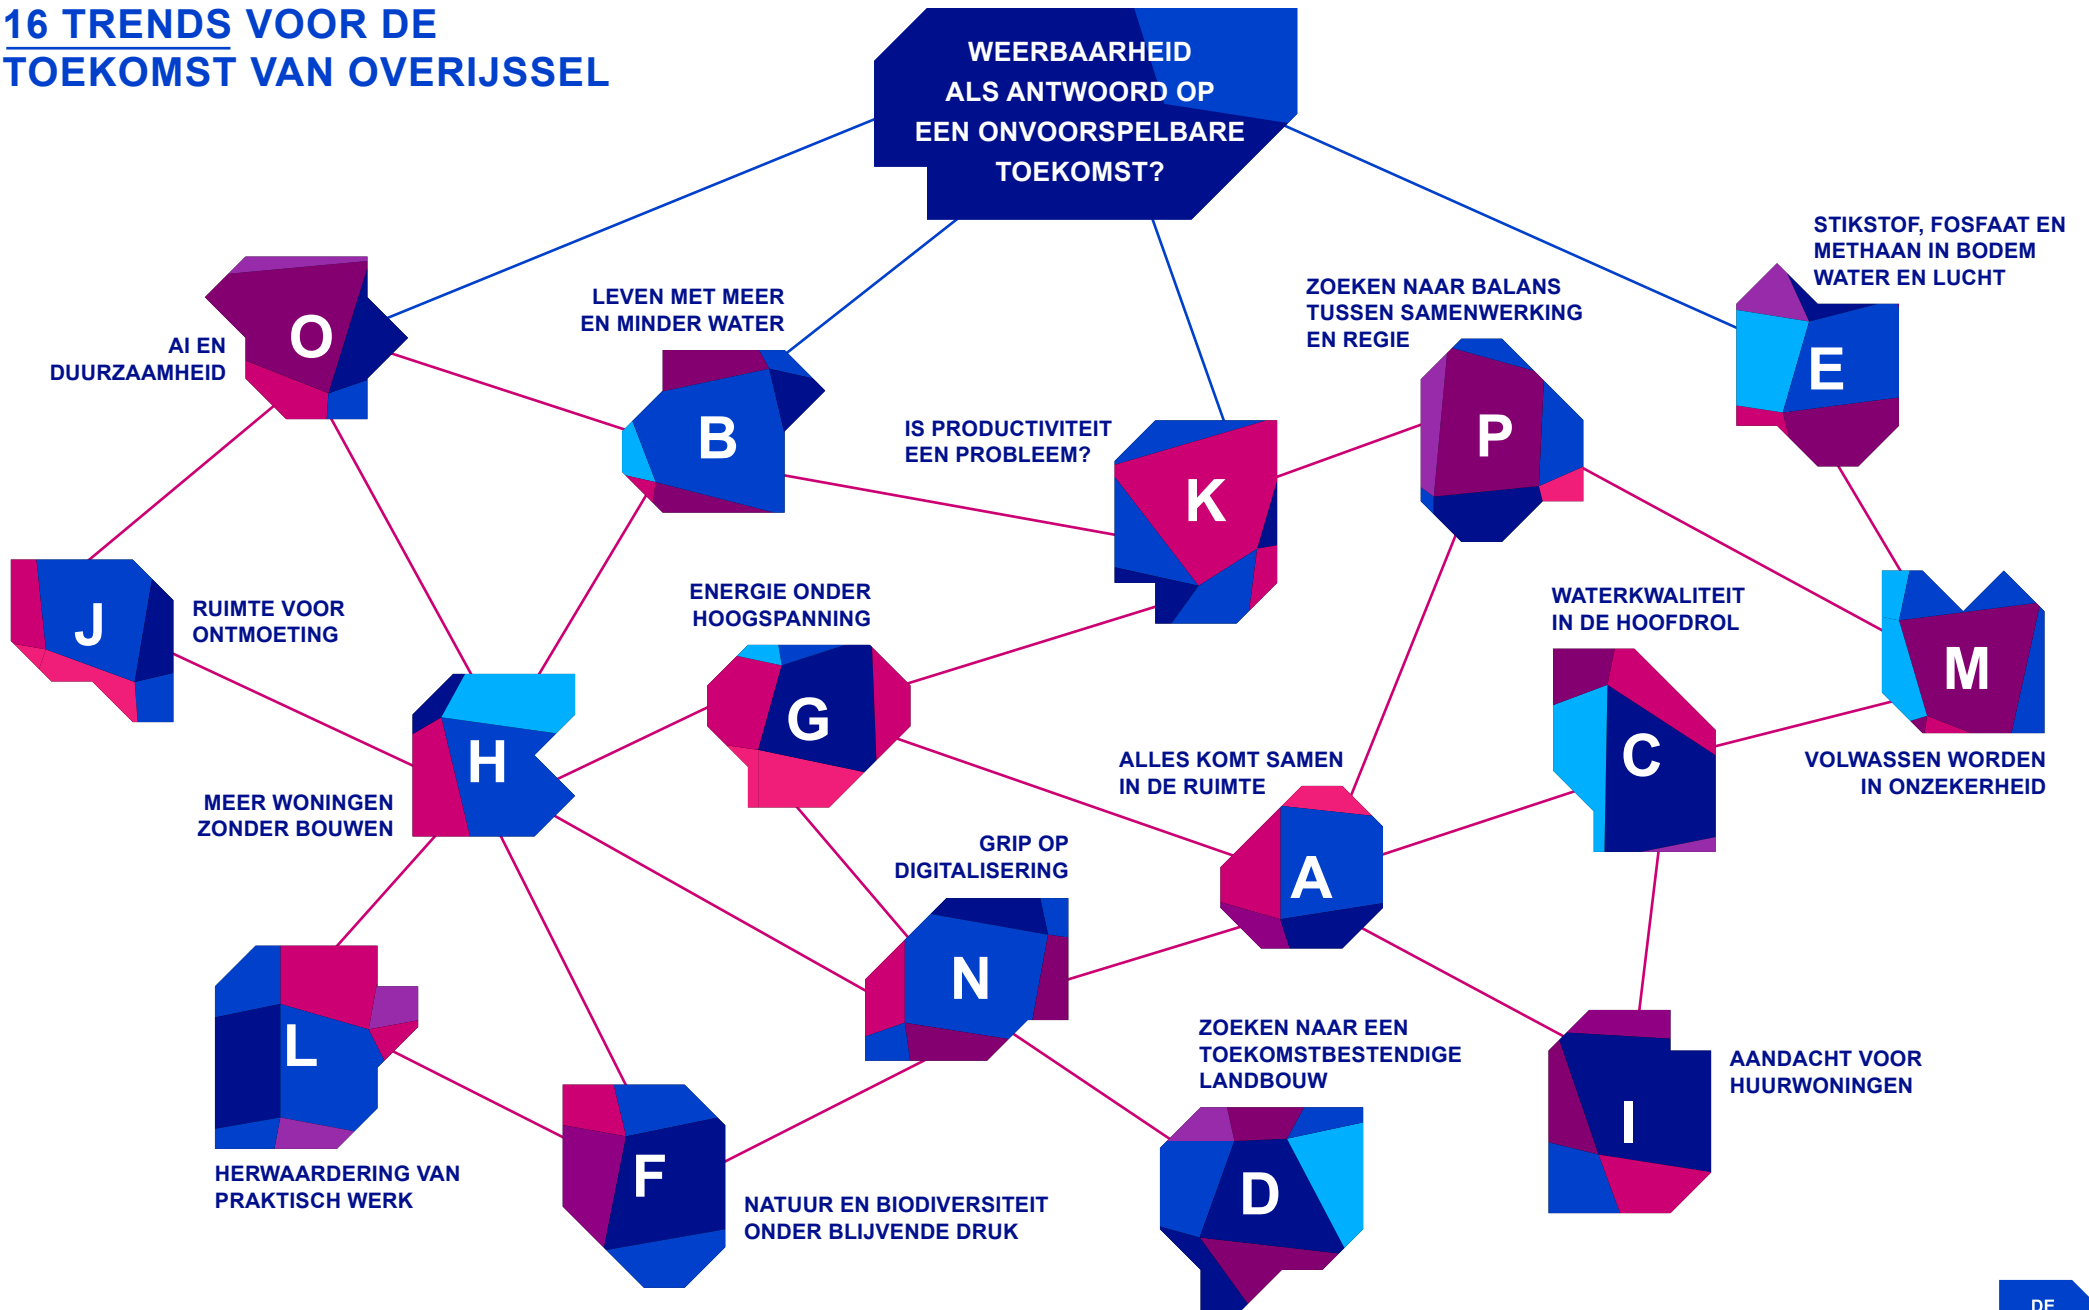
16 TRENDS VOOR DE TOEKOMST VAN OVERIJSSEL

WEERBAARHEID ALS ANTWOORD OP EEN ONVOORSPELBARE TOEKOMST?

AI EN DUURZAAMHEID
O

LEVEN MET MEER EN MINDER WATER
B

IS PRODUCTIVITEIT EEN PROBLEEM?
K

ZOEKEN NAAR BALANS TUSSEN SAMENWERKING EN REGIE
P

STIKSTOF, FOSFAAT EN METHAAN IN BODEM WATER EN LUCHT
E

J
RUIMTE VOOR ONTMOETING

ENERGIE ONDER HOOGSPANNING
G

H
MEER WONINGEN ZONDER BOUWEN

WATERKWALITEIT IN DE HOOFDROL
C

M
VOLWASSEN WORDEN IN ONZEKERHEID

ALLES KOMT SAMEN IN DE RUIMTE
A

GRIP OP DIGITALISERING
N

L
HERWAARDERING VAN PRAKTISCH WERK

F
NATUUR EN BIODIVERSITEIT ONDER BLIJVENDE DRUK

ZOEKEN NAAR EEN TOEKOMSTBESTENDIGE LANDBOUW
D

I
AANDACHT VOOR HUURWONINGEN

DE